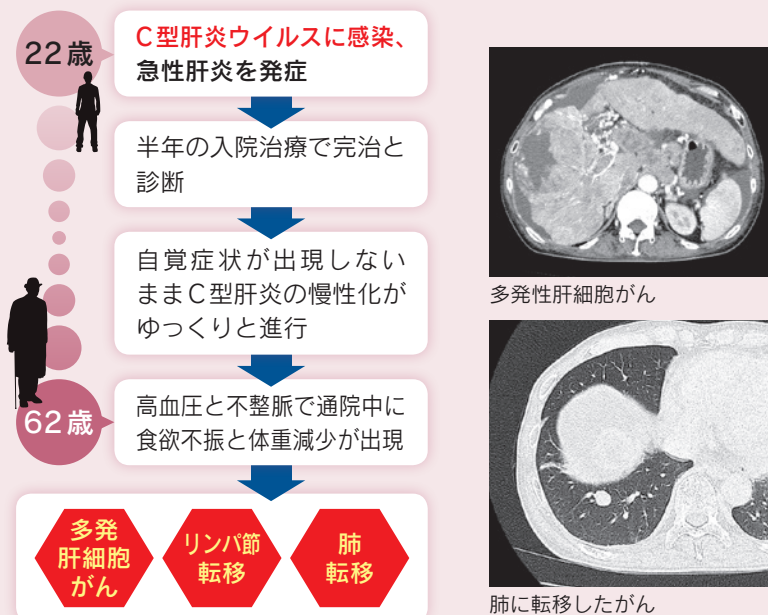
22歳

C型肝炎ウイルスに感染、急性肝炎を発症

半年の入院治療で完治と診断

自覚症状が出現しないままC型肝炎の慢性化がゆっくりと進行

62歳

高血圧と不整脈で通院中に食欲不振と体重減少が出現

多発肝細胞がん

リンパ節転移

肺転移

多発性肝細胞がん

肺に転移したがん